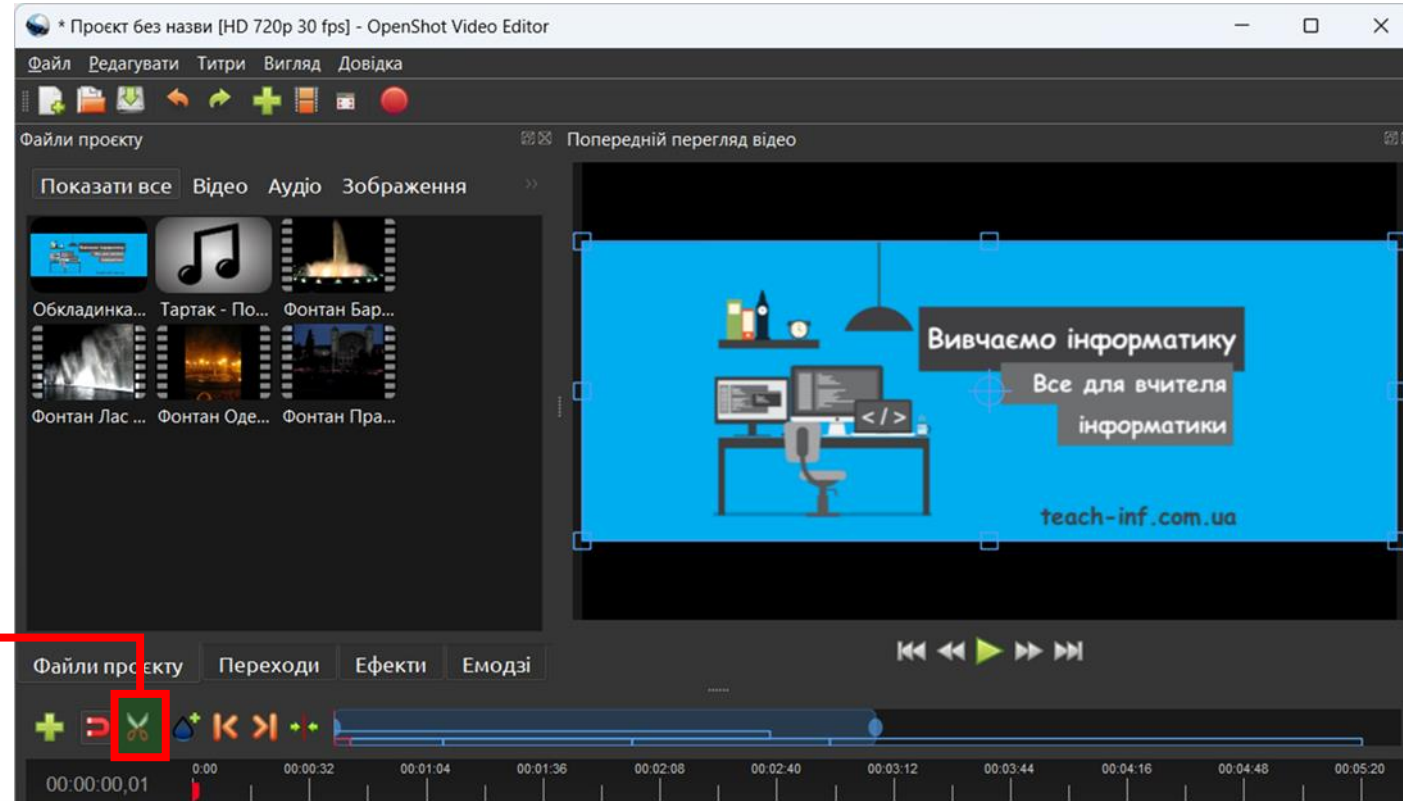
* Проєкт без назви [HD 720p 30 fps] - OpenShot Video Editor

Файл Редагувати Титри Вигляд Довідка

Файли проєкту

Попередній перегляд відео

Показати все Відео Аудіо Зображення

Обкладинка... Тартак - По... Фонтан Бар...
Фонтан Лас ... Фонтан Оде... Фонтан Пра...

Вивчаємо інформатику
Все для вчителя
інформатики
teach-inf.com.ua

Файли проєкту Переходи Ефекти Емодзі

00:00:00,01

0:00 00:00:32 00:01:04 00:01:36 00:02:08 00:02:40 00:03:12 00:03:44 00:04:16 00:04:48 00:05:20